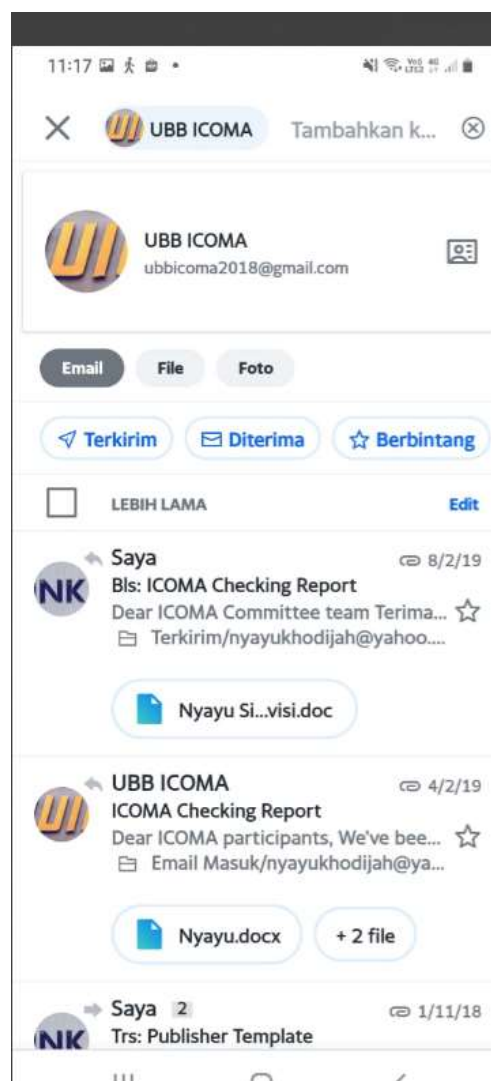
11:17

UI UBB ICOMA Tambahkan k...

UI
UBB ICOMA
ubbicoma2018@gmail.com

Email File Foto

Terkirim Diterima Berbintang

LEBIH LAMA Edit

NK Saya 8/2/19
Bls: ICOMA Checking Report
Dear ICOMA Committee team Terima...
Terkirim/nyayukhodijah@yahoo....

Nyayu Si...visi.doc

UI UBB ICOMA 4/2/19
ICOMA Checking Report
Dear ICOMA participants, We've bee...
Email Masuk/nyayukhodijah@ya...

Nyayu.docx + 2 file

NK Saya 2 1/11/18
Trs: Publisher Template